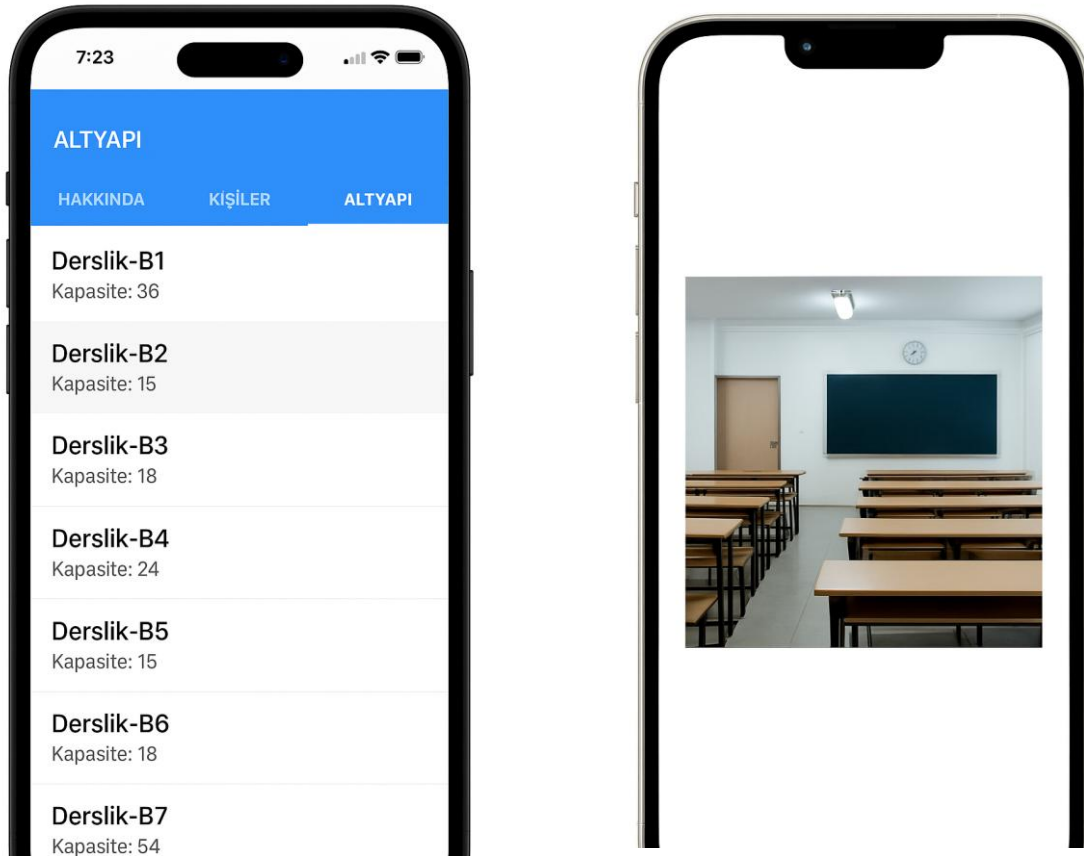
7:23

ALTYAPI

HAKKINDA KİŞİLER ALTYAPI

Derslik-B1
Kapasite: 36

Derslik-B2
Kapasite: 15

Derslik-B3
Kapasite: 18

Derslik-B4
Kapasite: 24

Derslik-B5
Kapasite: 15

Derslik-B6
Kapasite: 18

Derslik-B7
Kapasite: 54